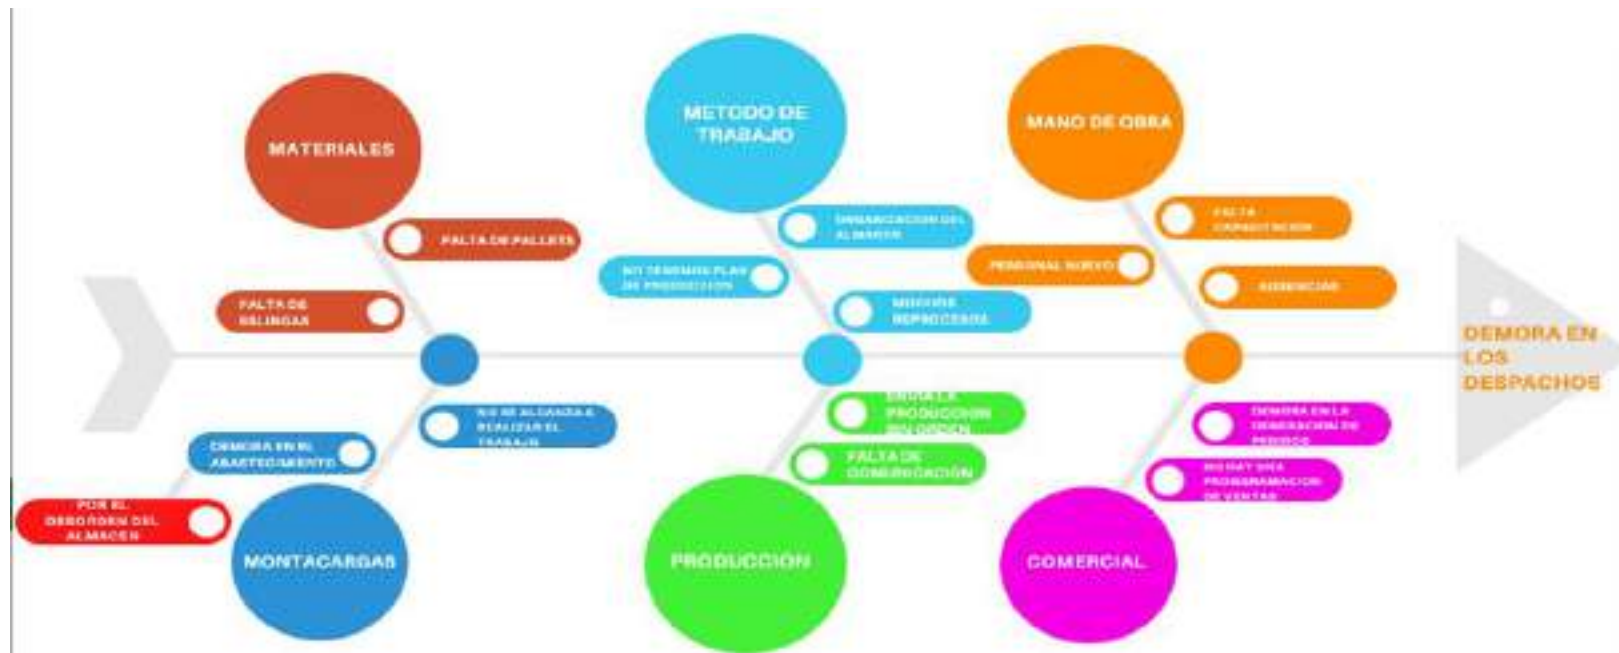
MATERIALES

FALTA DE PALLETS

FALTA DE ESLINGAS

METODO DE TRABAJO

ORGANIZACION DEL ALMACEN

NO TENEMOS PLAN DE PRODUCCION

MUCHOS REPROCESOS

MANO DE OBRA

FALTA CAPACITACION

PERSONAL NUEVO

AUSENCIAS

DEMORA EN LOS DESPACHOS

NO SE ALCANZA A REALIZAR EL TRABAJO

DEMORA EN EL ABASTECIMIENTO

POR EL DESORDEN DEL ALMACEN

MONTACARGAS

ENVIA LA PRODUCCION SIN ORDEN

FALTA DE COMUNICACION

PRODUCCION

DEMORA EN LA GENERACION DE PEDIDOS

NO HAY UNA PROGRAMACION DE VENTAS

COMERCIAL